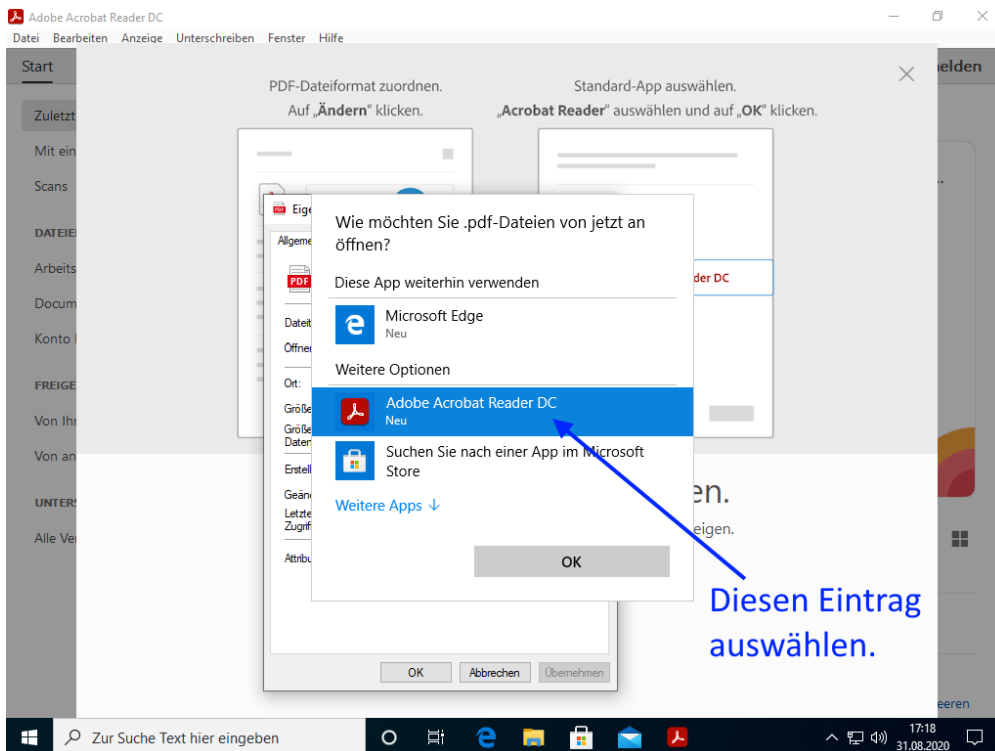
Adobe Acrobat Reader DC

Datei Bearbeiten Anzeige Unterschreiben Fenster Hilfe

Start

elden

Zuletzt

Mit ein

Scans

DATEI

Arbeits

Docum

Konto

FREIGE

Von Ihr

Von an

UNTERS

Alle Ve

PDF-Dateiformat zuordnen.
Auf „Ändern" klicken.

Standard-App auswählen.
„Acrobat Reader" auswählen und auf „OK" klicken.

Eige

Allgeme

Dateit

Öffne

Ort:

Größe

Größe Daten

Erstell

Geän

Letzte Zugrif

Attribu

der DC

Wie möchten Sie .pdf-Dateien von jetzt an öffnen?

Diese App weiterhin verwenden

Microsoft Edge
Neu

Weitere Optionen

Adobe Acrobat Reader DC
Neu

Suchen Sie nach einer App im Microsoft Store

Weitere Apps ↓

OK

en.

eigen.

OK Abbrechen Übernehmen

Diesen Eintrag auswählen.

eeren

Zur Suche Text hier eingeben

17:18
31.08.2020